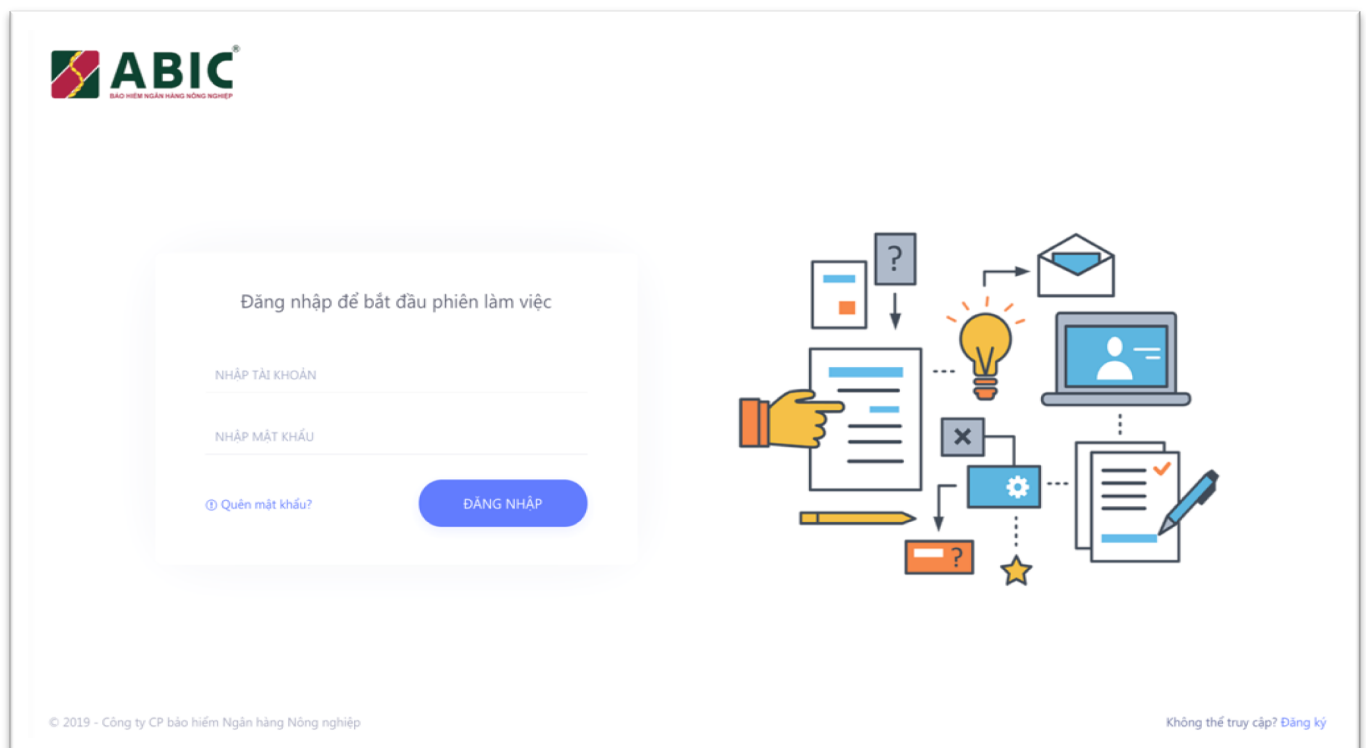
ABIC®
BẢO HIỂM NGÂN HÀNG NÔNG NGHIỆP

Đăng nhập để bắt đầu phiên làm việc

NHẬP TÀI KHOẢN

NHẬP MẬT KHẨU

Quên mật khẩu?

ĐĂNG NHẬP

?

?

© 2019 - Công ty CP bảo hiểm Ngân hàng Nông nghiệp

Không thể truy cập? Đăng ký